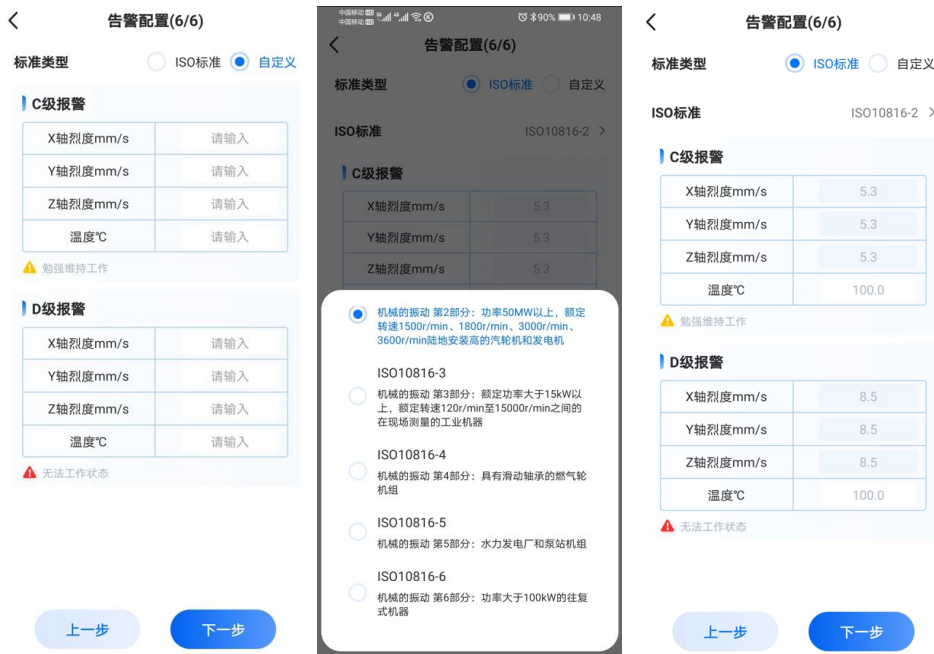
告警配置(6/6)

标准类型 ISO标准 自定义

C级报警

| X轴烈度mm/s | 请输入 |
|---|---|
| Y轴烈度mm/s | 请输入 |
| Z轴烈度mm/s | 请输入 |
| 温度℃ | 请输入 |

勉强维持工作

D级报警

| X轴烈度mm/s | 请输入 |
|---|---|
| Y轴烈度mm/s | 请输入 |
| Z轴烈度mm/s | 请输入 |
| 温度℃ | 请输入 |

无法工作状态

上一步 下一步

中国移动 中国移动 90% 10:48

告警配置(6/6)

标准类型 ISO标准 自定义

ISO标准 ISO10816-2 >

C级报警

| X轴烈度mm/s | 5.3 |
|---|---|
| Y轴烈度mm/s | 5.3 |
| Z轴烈度mm/s | 5.3 |

机械的振动 第2部分：功率50MW以上，额定转速1500r/min、1800r/min、3000r/min、3600r/min陆地安装高的汽轮机和发电机

ISO10816-3
机械的振动 第3部分：额定功率大于15kW以上，额定转速120r/min至15000r/min之间的在现场测量的工业机器

ISO10816-4
机械的振动 第4部分：具有滑动轴承的燃气轮机组

ISO10816-5
机械的振动 第5部分：水力发电厂和泵站机组

ISO10816-6
机械的振动 第6部分：功率大于100kW的往复式机器

告警配置(6/6)

标准类型 ISO标准 自定义

ISO标准 ISO10816-2 >

C级报警

| X轴烈度mm/s | 5.3 |
|---|---|
| Y轴烈度mm/s | 5.3 |
| Z轴烈度mm/s | 5.3 |
| 温度℃ | 100.0 |

勉强维持工作

D级报警

| X轴烈度mm/s | 8.5 |
|---|---|
| Y轴烈度mm/s | 8.5 |
| Z轴烈度mm/s | 8.5 |
| 温度℃ | 100.0 |

无法工作状态

上一步 下一步